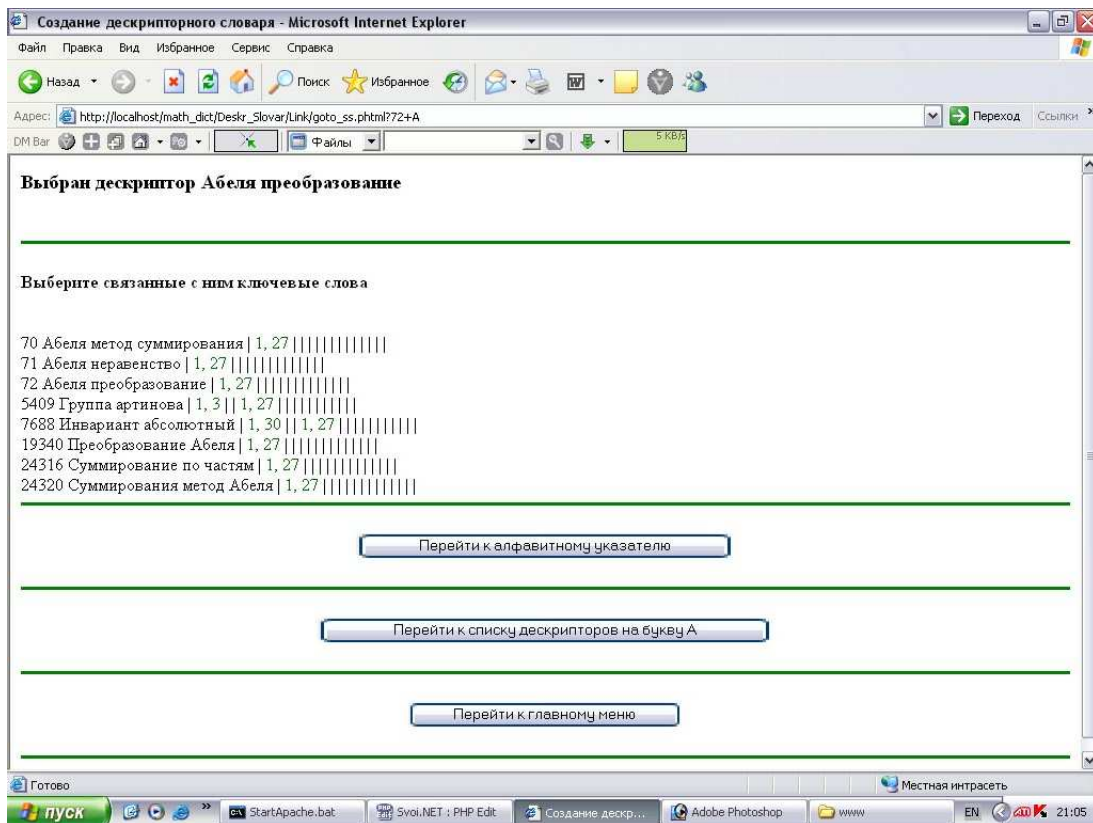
Создание дескрипторного словаря - Microsoft Internet Explorer

Файл Правка Вид Избранное Сервис Справка

Назад Поиск Избранное

Адрес: http://localhost/math_dict/Deskr_Slovar/Link/goto_ss.phtml?72+A

Переход Ссылки

DM Bar Файлы 5 KB/s

Выбран дескриптор Абеля преобразование

Выберите связанные с ним ключевые слова

70 Абеля метод суммирования | 1, 27 | | | | | | | | | | | |
71 Абеля неравенство | 1, 27 | | | | | | | | | | | |
72 Абеля преобразование | 1, 27 | | | | | | | | | | | |
5409 Группа артинова | 1, 3 | | 1, 27 | | | | | | | | | |
7688 Инвариант абсолютный | 1, 30 | | 1, 27 | | | | | | | | | |
19340 Преобразование Абеля | 1, 27 | | | | | | | | | | | |
24316 Суммирование по частям | 1, 27 | | | | | | | | | | | |
24320 Суммирования метод Абеля | 1, 27 | | | | | | | | | | | |

Перейти к алфавитному указателю

Перейти к списку дескрипторов на букву А

Перейти к главному меню

Готово

Местная интрасеть

пуск StartApache.bat Svoi.NET : PHP Edit Создание дескр... Adobe Photoshop www EN 21:05